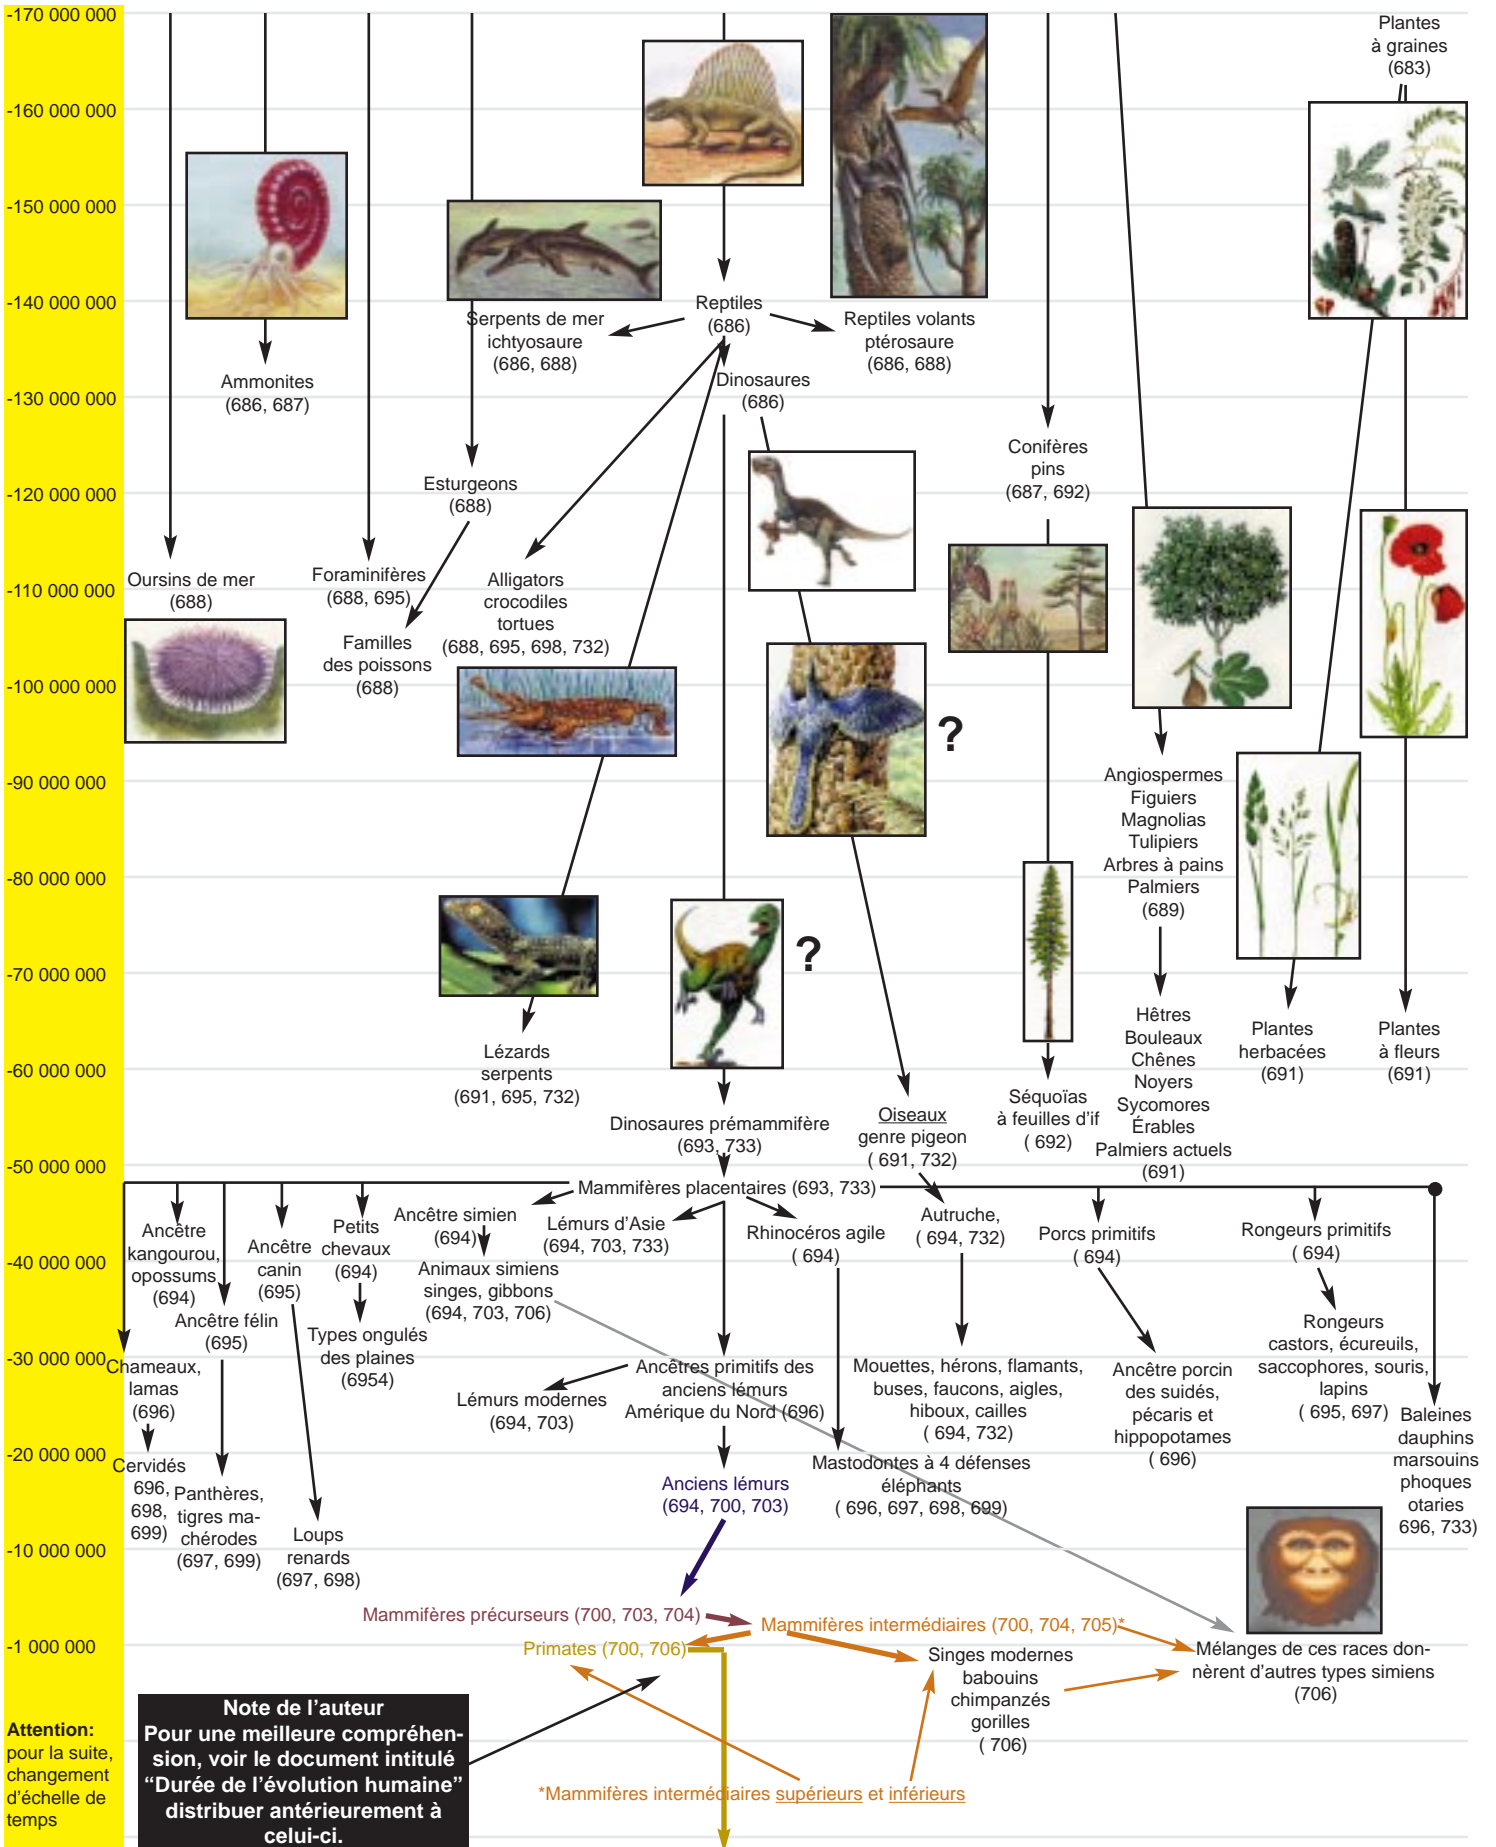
-170 000 000
-160 000 000
-150 000 000
-140 000 000
-130 000 000
-120 000 000
-110 000 000
-100 000 000
-90 000 000
-80 000 000
-70 000 000
-60 000 000
-50 000 000
-40 000 000
-30 000 000
-20 000 000
-10 000 000
-1 000 000

Plantes à graines (683)

Reptiles (686)

Serpents de mer ichtyosaure (686, 688)

Reptiles volants ptérosaure (686, 688)

Ammonites (686, 687)

Dinosaures (686)

Conifères pins (687, 692)

Esturgeons (688)

Oursins de mer (688)

Foraminifères (688, 695)

Alligators crocodiles tortues (688, 695, 698, 732)

Familles des poissons (688)

?

Angiospermes Figuiers Magnolias Tulipiers Arbres à pains Palmiers (689)

?

Hêtres Bouleaux Chênes Noyers Sycomores Érables Palmiers actuels (691)

Plantes herbacées (691)

Plantes à fleurs (691)

Lézards serpents (691, 695, 732)

Séquoïas à feuilles d'if ( 692)

Oiseaux genre pigeon ( 691, 732)

Dinosaures prémammifère (693, 733)

Mammifères placentaires (693, 733)

Ancêtre kangourou, opossums (694)

Ancêtre canin (695)

Petits chevaux (694)

Ancêtre simien (694)

Lémurs d'Asie (694, 703, 733)

Rhinocéros agile ( 694)

Autruche, ( 694, 732)

Porcs primitifs ( 694)

Rongeurs primitifs ( 694)

Ancêtre félin (695)

Animaux simiens singes, gibbons (694, 703, 706)

Types ongulés des plaines (6954)

Rongeurs castors, écureuils, saccophores, souris, lapins ( 695, 697)

Chameaux, lamas (696)

Ancêtres primitifs des anciens lémurs Amérique du Nord (696)

Lémurs modernes (694, 703)

Mouettes, hérons, flamants, buses, faucons, aigles, hiboux, cailles ( 694, 732)

Ancêtre porcin des suidés, pécaris et hippopotames ( 696)

Baleines dauphins marsouins phoques otaries 696, 733)

Cervidés 696, 698, 699)

Panthères, tigres machérodes (697, 699)

Loups renards (697, 698)

Anciens lémurs (694, 700, 703)

Mastodontes à 4 défenses éléphants ( 696, 697, 698, 699)

Mammifères précurseurs (700, 703, 704)

Mammifères intermédiaires (700, 704, 705)*

Primates (700, 706)

Singes modernes babouins chimpanzés gorilles ( 706)

Mélanges de ces races donnèrent d'autres types simiens (706)

Attention: pour la suite, changement d'échelle de temps

Note de l'auteur
Pour une meilleure compréhension, voir le document intitulé “Durée de l'évolution humaine” distribuer antérieurement à celui-ci.

*Mammifères intermédiaires supérieurs et inférieurs